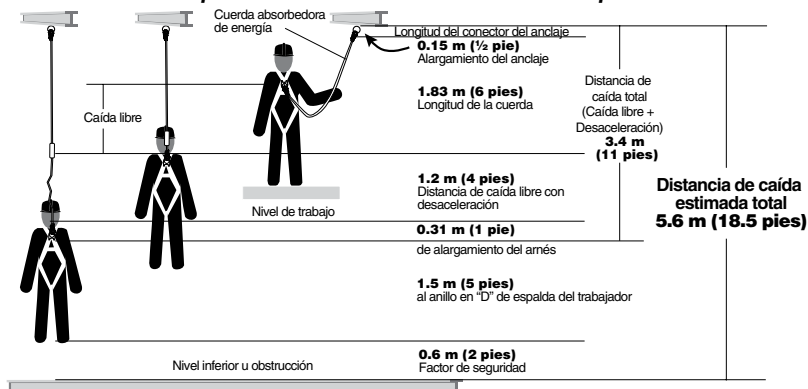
Cuerda absorbedora de energía

Longitud del conector del anclaje

0.15 m (½ pie)
Alargamiento del anclaje

1.83 m (6 pies)
Longitud de la cuerda

Caída libre

Distancia de caída total (Caída libre + Desaceleración)
3.4 m
(11 pies)

1.2 m (4 pies)
Distancia de caída libre con desaceleración

Nivel de trabajo

Distancia de caída estimada total
5.6 m (18.5 pies)

0.31 m (1 pie)
de alargamiento del arnés

1.5 m (5 pies)
al anillo en "D" de espalda del trabajador

Nivel inferior u obstrucción

0.6 m (2 pies)
Factor de seguridad